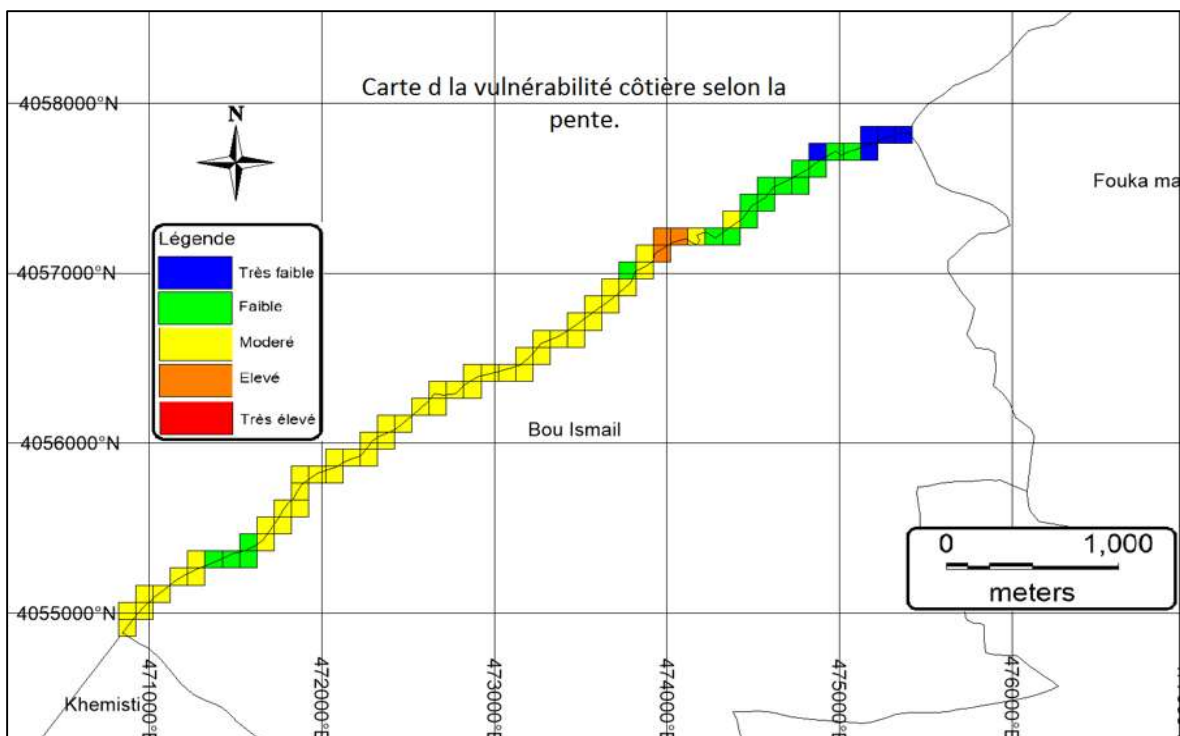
Carte d la vulnérabilité côtière selon la pente.

N

Légende
Très faible
Faible
Moderé
Elevé
Très élevé

4058000°N
4057000°N
4056000°N
4055000°N

Fouka ma

Bou Ismail

Khemisti

0 1,000
meters

471000°E
472000°E
473000°E
474000°E
475000°E
476000°E